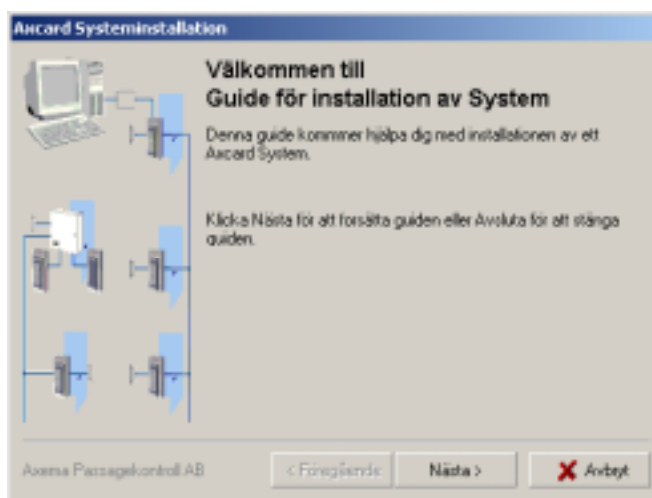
Axcard Systeminstallation

Välkommen till
Guide för installation av System

Denna guide kommer hjälpa dig med installationen av ett Axcard System.

Klicka Nästa för att fortsätta guiden eller Avsluta för att stänga guiden.

Axema Passagekontroll AB

< Föregående

Nästa >

Avbryt